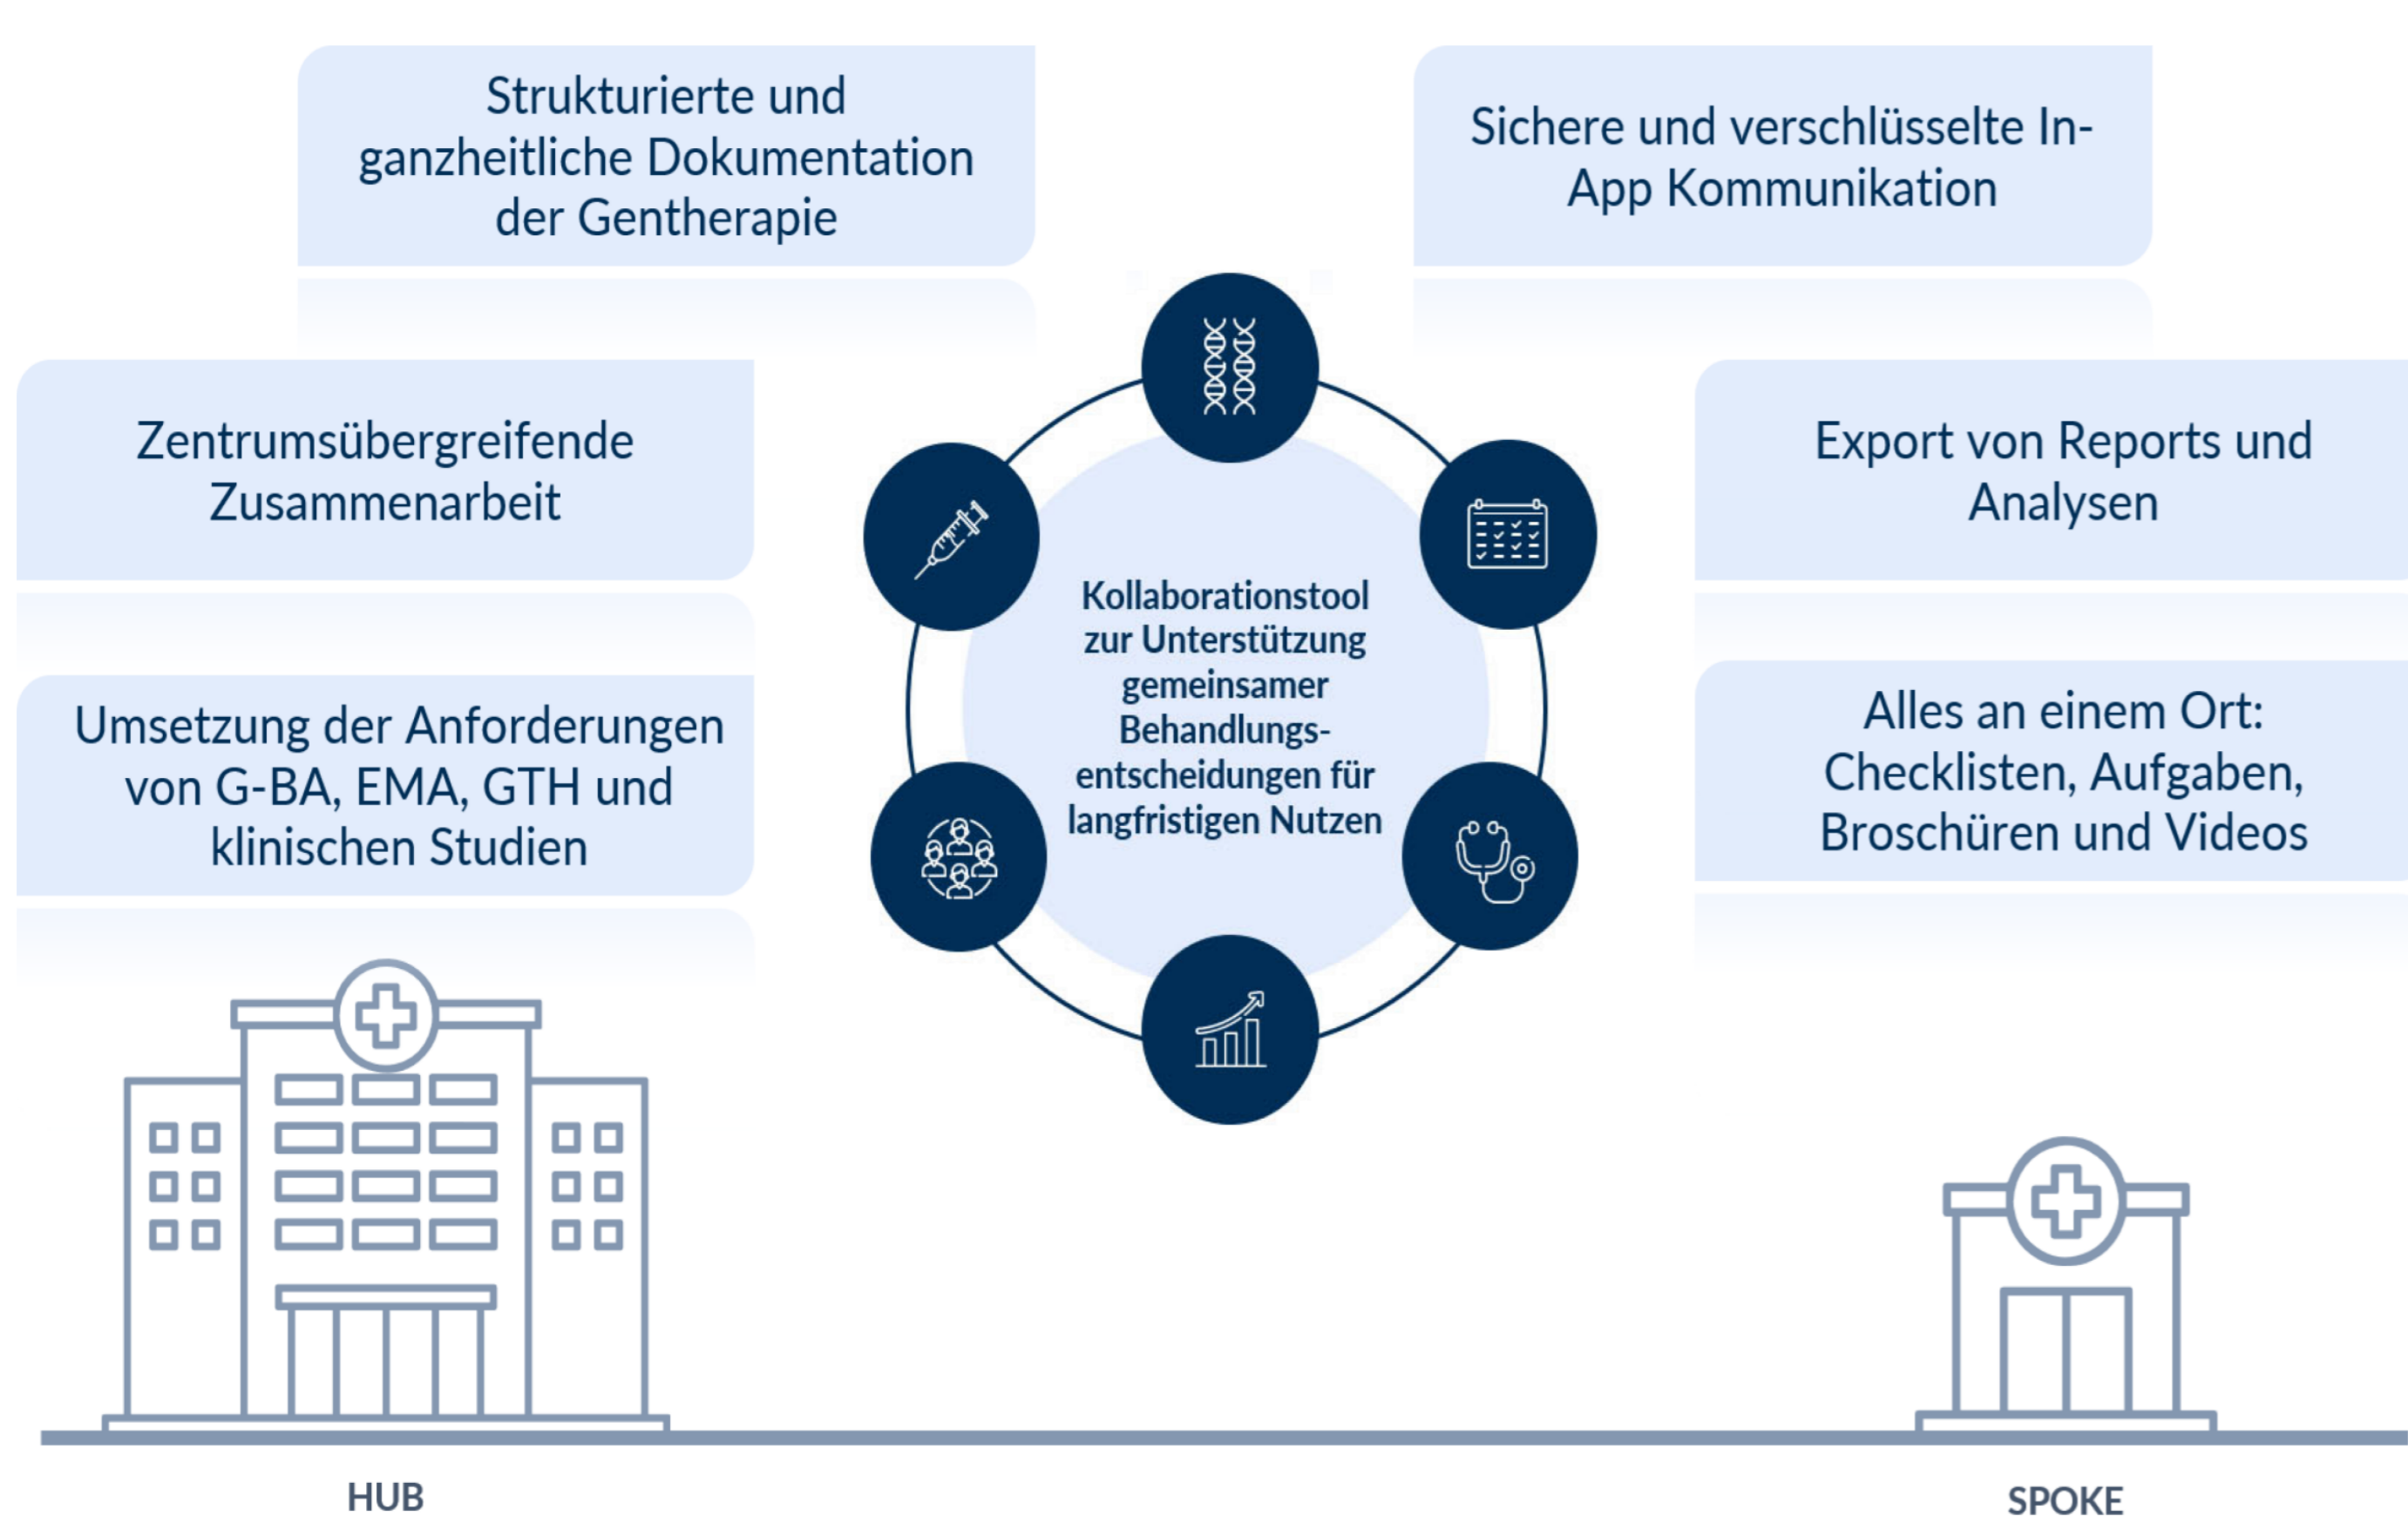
Strukturierte und ganzheitliche Dokumentation der Gentherapie

Sichere und verschlüsselte In-App Kommunikation

Zentrumsübergreifende Zusammenarbeit

Export von Reports und Analysen

Kollaborationstool zur Unterstützung gemeinsamer Behandlungsentscheidungen für langfristigen Nutzen

Umsetzung der Anforderungen von G-BA, EMA, GTH und klinischen Studien

Alles an einem Ort: Checklisten, Aufgaben, Broschüren und Videos

HUB

SPOKE